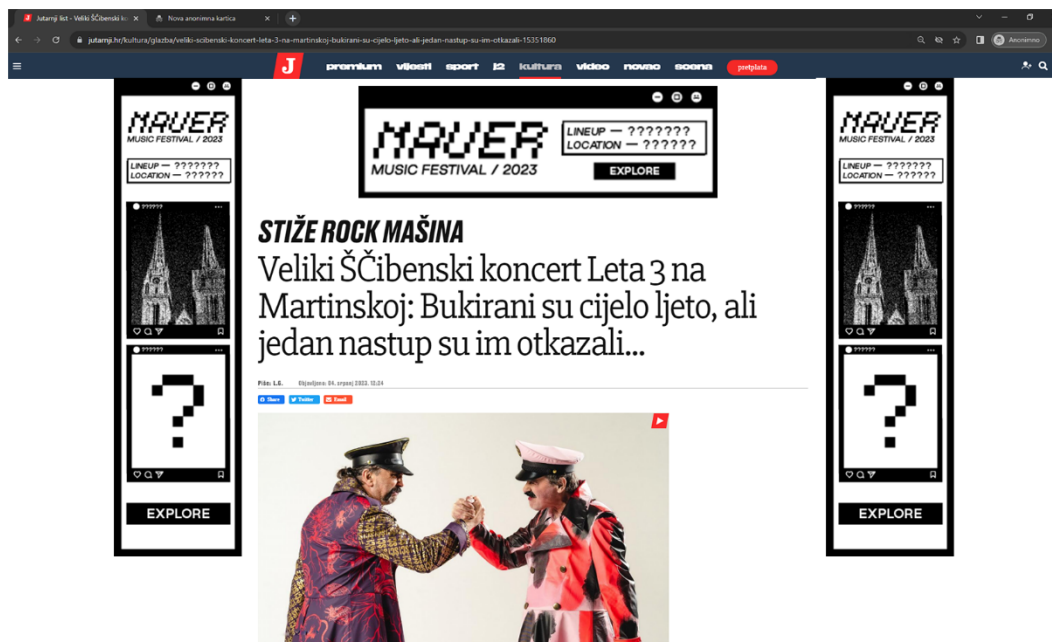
Jutarnji list - Veliki ŠČibenski ko
Nova anonimna kartica
jutarnji.hr/kultura/glazba/veliki-scibenski-koncert-leta-3-na-martinskoj-bukirani-su-cijelo-ljeto-ali-jedan-nastup-su-im-otkazali-15351860
Anonimno

J
premium vijesti sport j2 kultura video novac scena pretplata

MAVER
MUSIC FESTIVAL / 2023
LINEUP — ???????
LOCATION — ??????
??????
?
EXPLORE

MAVER
MUSIC FESTIVAL / 2023
LINEUP — ???????
LOCATION — ??????
EXPLORE

STIŽE ROCK MAŠINA

Veliki ŠČibenski koncert Leta 3 na Martinskoj: Bukirani su cijelo ljeto, ali jedan nastup su im otkazali...

Piše: L.G. Objavljeno: 04. srpanj 2023. 12:24

Share Twitter Email

MAVER
MUSIC FESTIVAL / 2023
LINEUP — ???????
LOCATION — ??????
??????
?
EXPLORE